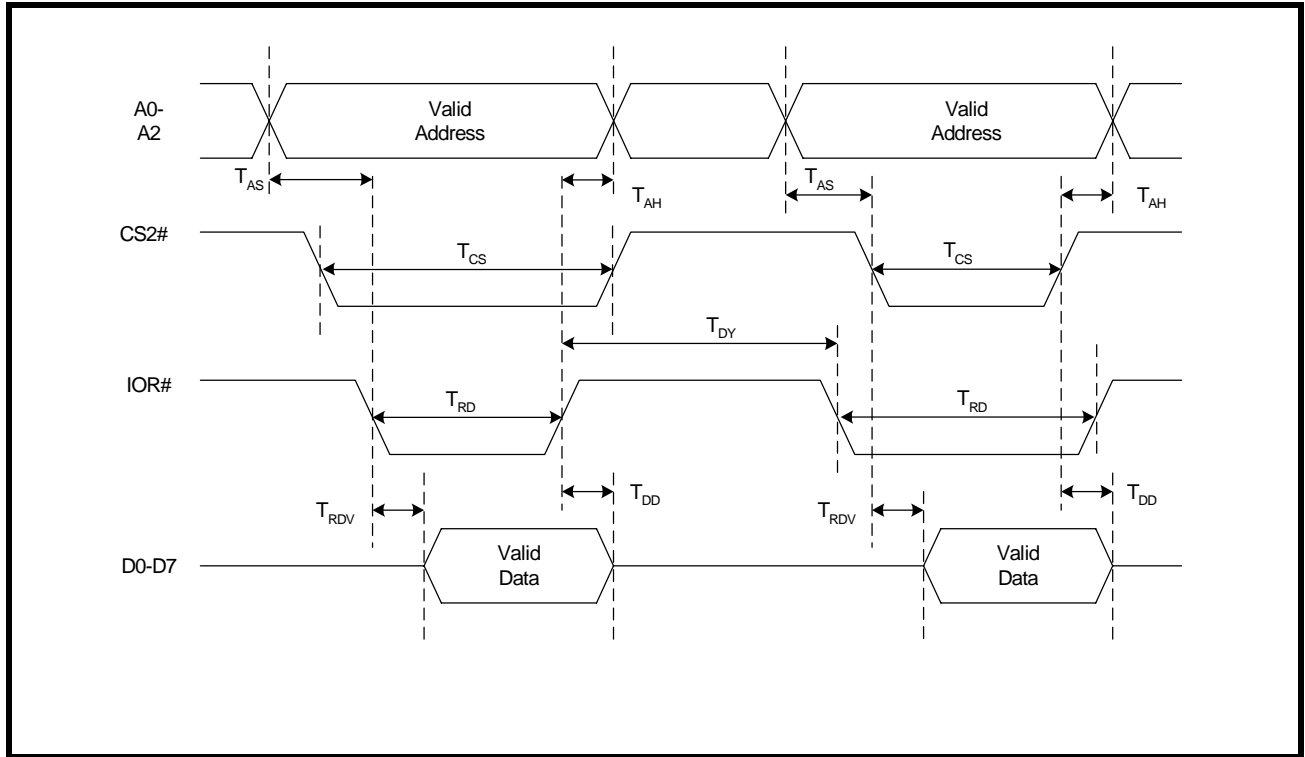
A0-
A2

Valid
Address

Valid
Address

$T_{AS}$

$T_{AH}$

$T_{AS}$

$T_{AH}$

CS2#

$T_{CS}$

$T_{CS}$

$T_{DY}$

IOR#

$T_{RD}$

$T_{RD}$

$T_{RDV}$

$T_{DD}$

$T_{RDV}$

$T_{DD}$

D0-D7

Valid
Data

Valid
Data